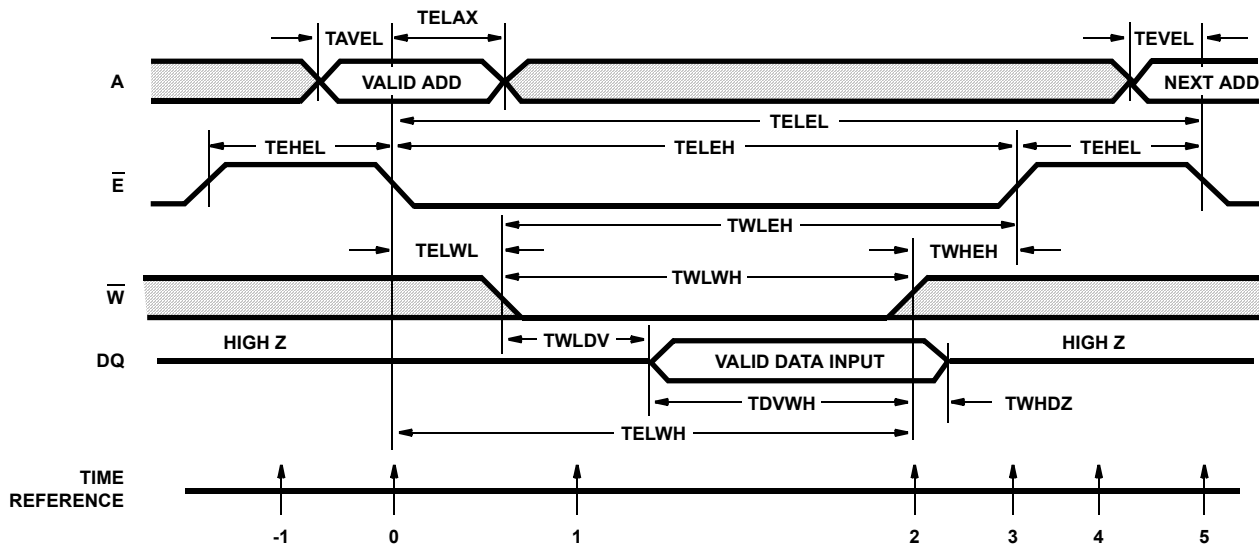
TAVEL
TELAX
TEVEL
A
VALID ADD
NEXT ADD
TELEL
TEHEL
TELEH
TEHEL
$\overline{E}$
TWLEH
TELWL
TWHEH
TWLWH
$\overline{W}$
HIGH Z
TWLDV
HIGH Z
DQ
VALID DATA INPUT
TDVWH
TWHDZ
TELWH
TIME REFERENCE
-1
0
1
2
3
4
5